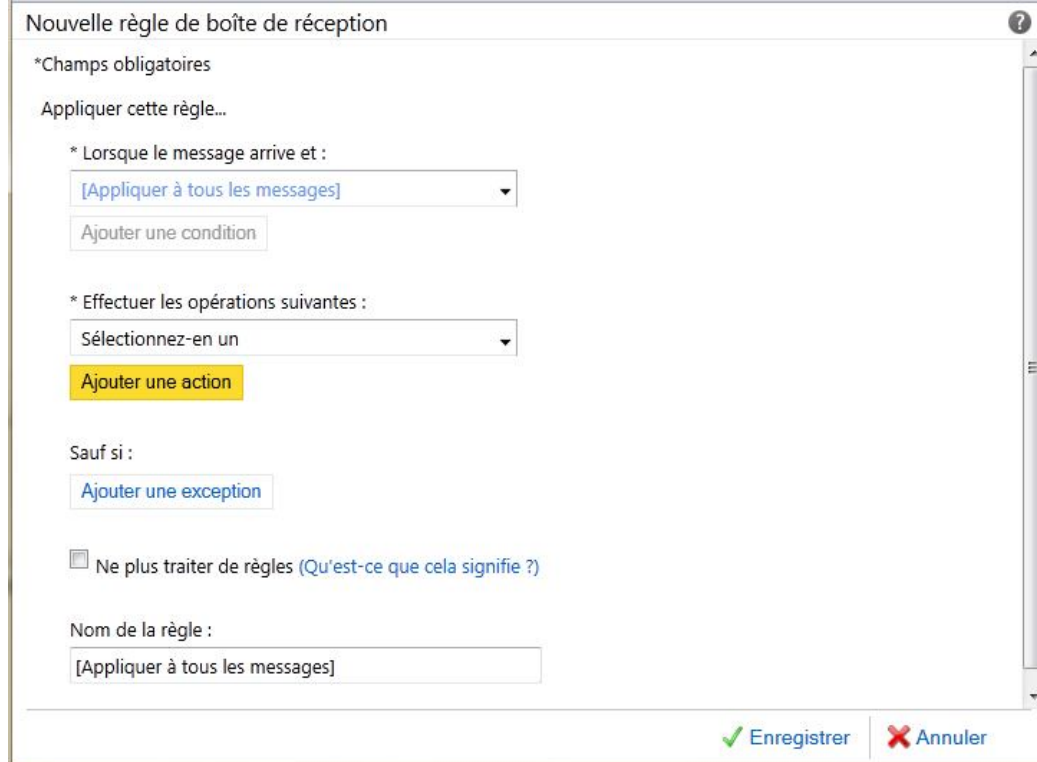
Nouvelle règle de boîte de réception

*Champs obligatoires

Appliquer cette règle...

* Lorsque le message arrive et :

[Appliquer à tous les messages]

Ajouter une condition

* Effectuer les opérations suivantes :

Sélectionnez-en un

Ajouter une action

Sauf si :

Ajouter une exception

Ne plus traiter de règles (Qu'est-ce que cela signifie ?)

Nom de la règle :

[Appliquer à tous les messages]

Enregistrer

Annuler